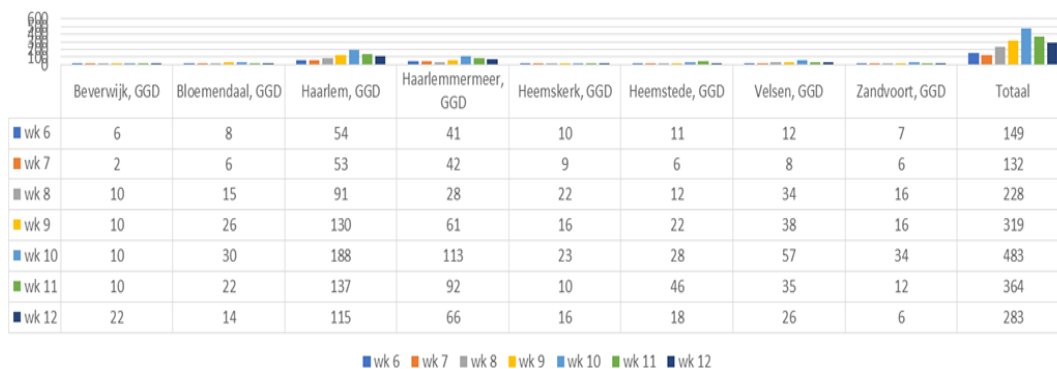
600
500
400
300
200
100
0

| | Beverwijk, GGD | Bloemendaal, GGD | Haarlem, GGD | Haarlemmermeer, GGD | Heemskerk, GGD | Heemstede, GGD | Velsen, GGD | Zandvoort, GGD | Totaal |
|---|---|---|---|---|---|---|---|---|---|
| wk 6 | 6 | 8 | 54 | 41 | 10 | 11 | 12 | 7 | 149 |
| wk 7 | 2 | 6 | 53 | 42 | 9 | 6 | 8 | 6 | 132 |
| wk 8 | 10 | 15 | 91 | 28 | 22 | 12 | 34 | 16 | 228 |
| wk 9 | 10 | 26 | 130 | 61 | 16 | 22 | 38 | 16 | 319 |
| wk 10 | 10 | 30 | 188 | 113 | 23 | 28 | 57 | 34 | 483 |
| wk 11 | 10 | 22 | 137 | 92 | 10 | 46 | 35 | 12 | 364 |
| wk 12 | 22 | 14 | 115 | 66 | 16 | 18 | 26 | 6 | 283 |

wk 6 wk 7 wk 8 wk 9 wk 10 wk 11 wk 12